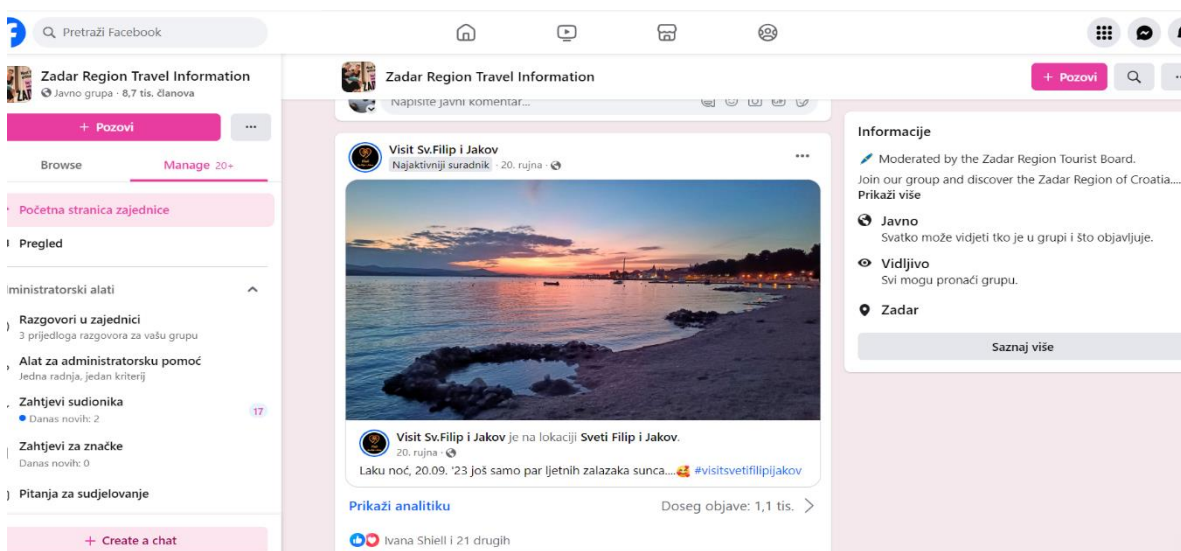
Pretraži Facebook

Zadar Region Travel Information
Javno grupa · 8,7 tis. članova

+ Pozovi
...

Browse
Manage 20+

Početna stranica zajednice

Pregled

ministratorski alati

Razgovori u zajednici
3 prijedloga razgovora za vašu grupu

Alat za administratorsku pomoć
Jedna radnja, jedan kriterij

Zahtjevi sudionika
Danas novih: 2
17

Zahtjevi za značke
Danas novih: 0

Pitanja za sudjelovanje

+ Create a chat

Zadar Region Travel Information

+ Pozovi

Napišite javni komentar...

Visit Sv.Filip i Jakov
Najaktivniji suradnik · 20. rujna ·
...

Visit Sv.Filip i Jakov je na lokaciji Sveti Filip i Jakov.
20. rujna ·
Laku noć, 20.09. '23 još samo par ljetnih zalazaka sunca.... #visitsvetifilipijakov

Prikaži analitiku
Doseg objave: 1,1 tis.

Ivana Shiell i 21 drugih

Informacije
Moderated by the Zadar Region Tourist Board.
Join our group and discover the Zadar Region of Croatia....
Prikaži više

Javno
Svatko može vidjeti tko je u grupi i što objavljuje.

Vidljivo
Svi mogu pronaći grupu.

Zadar

Saznaj više